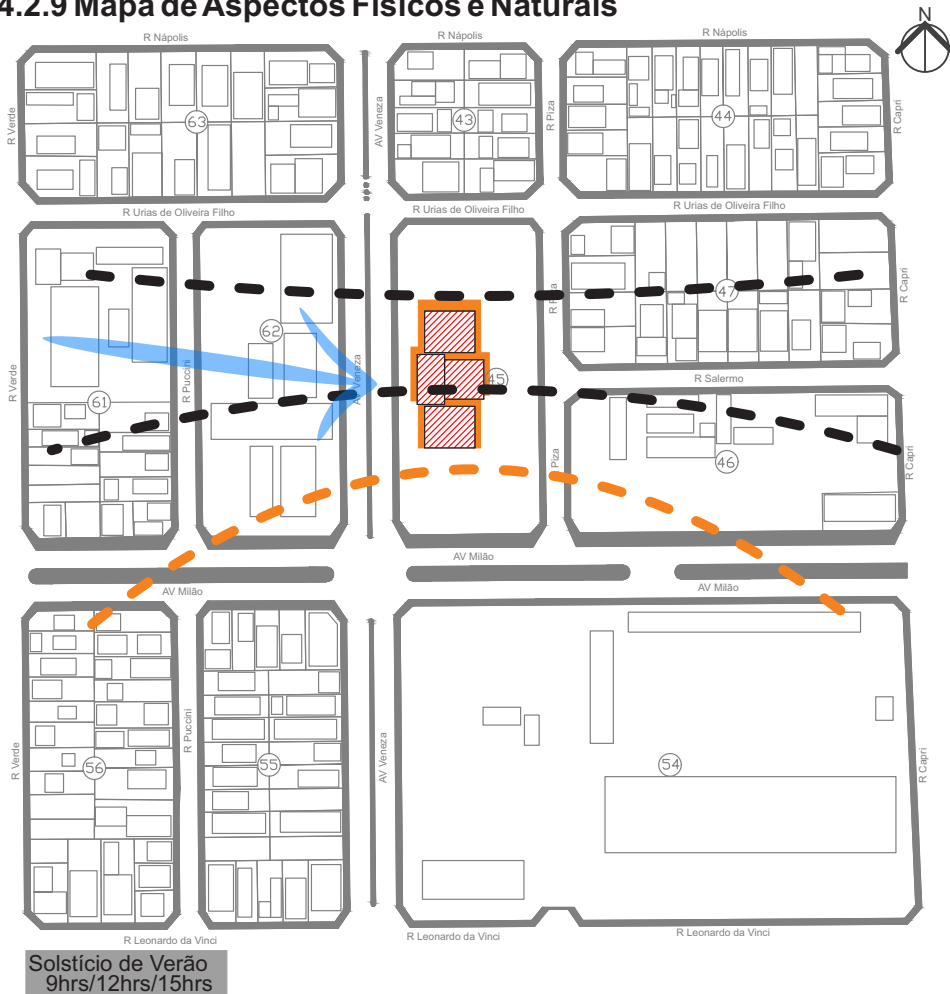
4.2.9 Mapa de Aspectos Físicos e Naturais

N

R Nápolis
R Nápolis
R Nápolis
R Verde
63
AV Veneza
43
R Piza
44
R Capri
R Urias de Oliveira Filho
R Urias de Oliveira Filho
R Urias de Oliveira Filho
R Capri
47
R Piza
62
R Verde
61
R Puccini
AV Veneza
45
R Salermo
46
Piza
R Capri
AV Milão
AV Milão
AV Milão
R Verde
56
R Puccini
55
AV Veneza
54
R Capri
R Leonardo da Vinci
R Leonardo da Vinci
R Leonardo da Vinci

Solstício de Verão
9hrs/12hrs/15hrs